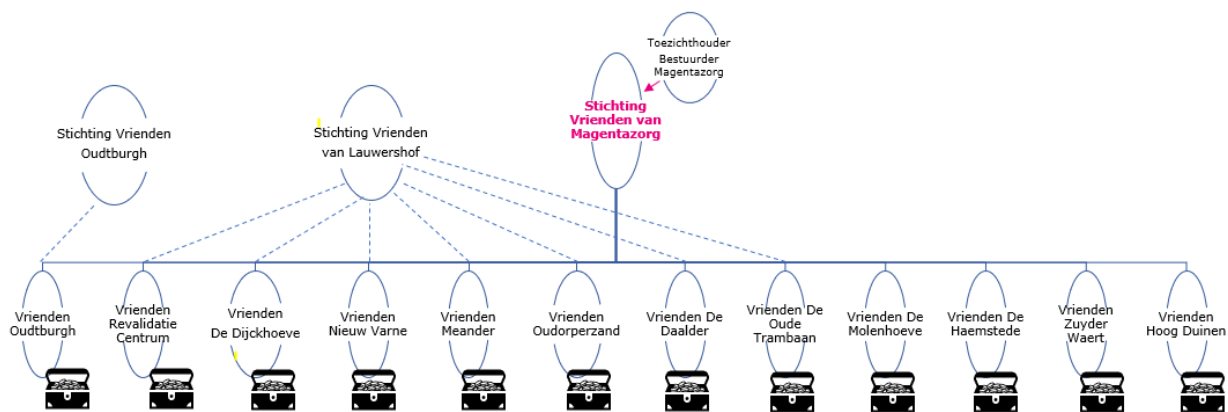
Toezichthouder
Bestuurder
Magentazorg

Stichting Vrienden Oudtburgh

Stichting Vrienden van Lauwershof

Stichting Vrienden van Magentazorg

Vrienden Oudtburgh

Vrienden Revalidatie Centrum

Vrienden De Dijckhoeve

Vrienden Nieuw Varne

Vrienden Meander

Vrienden Oudorperzand

Vrienden De Daalder

Vrienden De Oude Trambaan

Vrienden De Molenhoeve

Vrienden De Haemstede

Vrienden Zuyder Waert

Vrienden Hoog Duinen